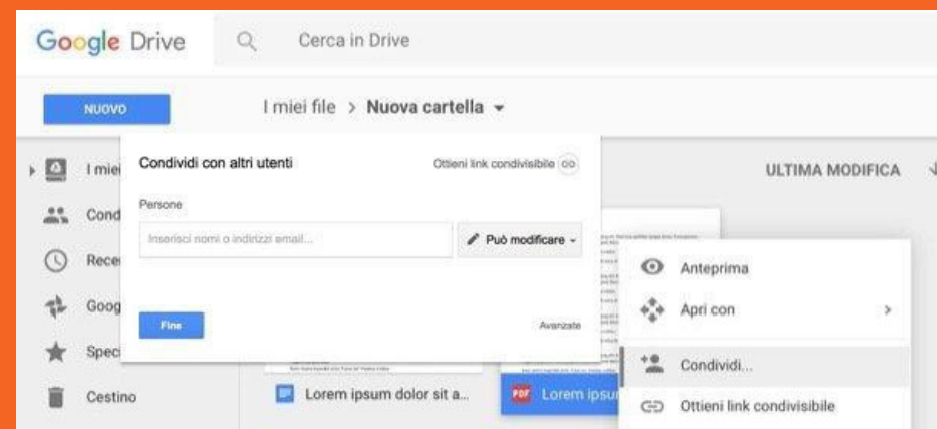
Google Drive

Cerca in Drive

NUOVO

I miei file > Nuova cartella

I miei

Cond

Rece

Goog

Spec

Cestino

Condividi con altri utenti

Ottieni link condivisibile

Persone

Inserisci nomi o indirizzi email...

Può modificare

Fine

Avanzate

ULTIMA MODIFICA

Anteprima

Apri con

Condividi...

Ottieni link condivisibile

Lorem ipsum dolor sit a...

PDF Lorem ipsu